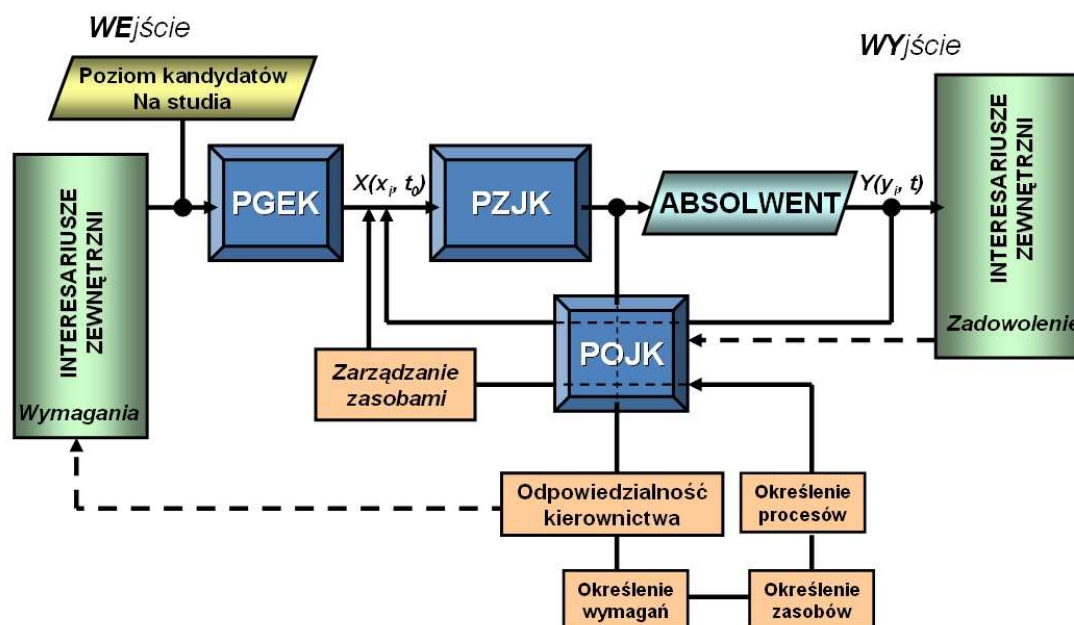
WEjście

Poziom kandydatów Na studia

INTERESARIUSZE ZEWNĘTRZNI

Wymagania

PGEK

$X(x_i, t_0)$

PZJK

ABSOLWENT

$Y(y_i, t)$

WYjście

INTERESARIUSZE ZEWNĘTRZNI

Zadowolenie

POJK

Zarządzanie zasobami

Odpowiedzialność kierownictwa

Określenie procesów

Określenie wymagań

Określenie zasobów